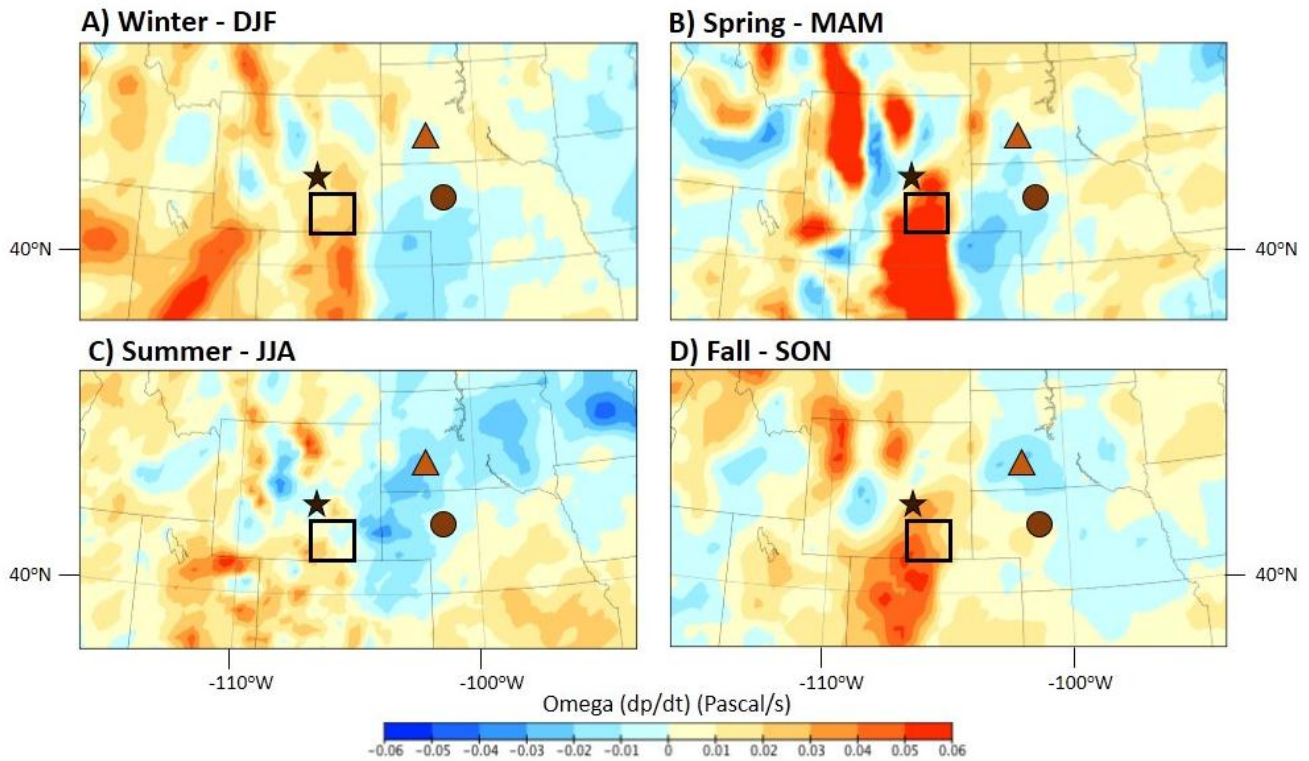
A) Winter - DJF

B) Spring - MAM

40ºN

40ºN

C) Summer - JJA

D) Fall - SON

40ºN

40ºN

-110ºW

-100ºW

-110ºW

-100ºW

Omega (dp/dt) (Pascal/s)

-0.06 -0.05 -0.04 -0.03 -0.02 -0.01 0 0.01 0.02 0.03 0.04 0.05 0.06